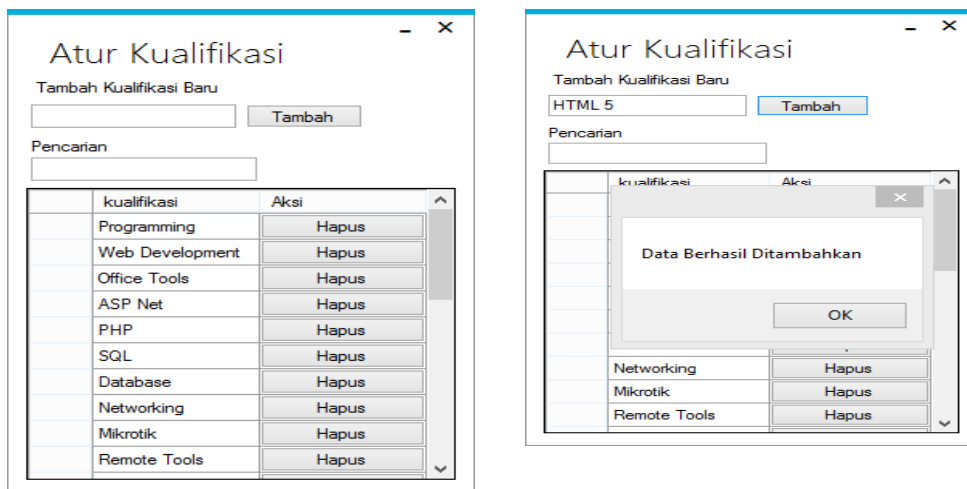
Atur Kualifikasi

_ ✕

Tambah Kualifikasi Baru

Tambah

Pencarian

| | kualifikasi | Aksi |
|---|---|---|
| | Programming | Hapus |
| | Web Development | Hapus |
| | Office Tools | Hapus |
| | ASP Net | Hapus |
| | PHP | Hapus |
| | SQL | Hapus |
| | Database | Hapus |
| | Networking | Hapus |
| | Mikrotik | Hapus |
| | Remote Tools | Hapus |

Atur Kualifikasi

_ ✕

Tambah Kualifikasi Baru

HTML 5

Tambah

Pencarian

| | kualifikasi | Aksi |
|---|---|---|
| | Networking | Hapus |
| | Mikrotik | Hapus |
| | Remote Tools | Hapus |

✕

Data Berhasil Ditambahkan

OK